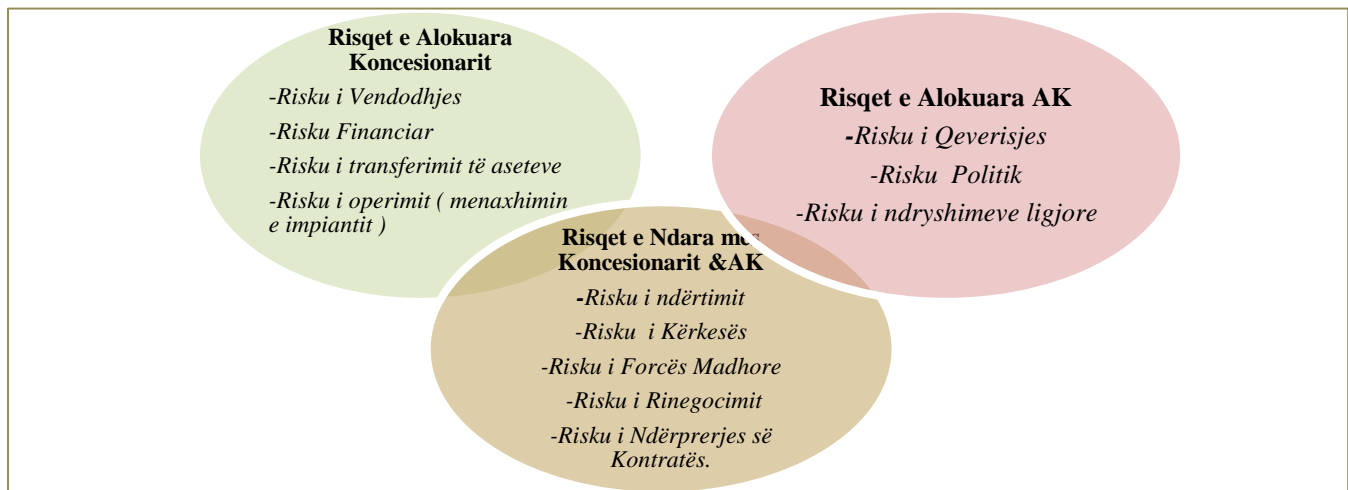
Risqet e Alokuara Koncesionarit

-Risku i Vendodhjes

-Risku Financiar

-Risku i transferimit të aseteve

-Risku i operimit ( menaxhimin e impiantit )

Risqet e Alokuara AK

-Risku i Qeverisjes

-Risku Politik

-Risku i ndryshimeve ligjore

Risqet e Ndara me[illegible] Koncesionarit &AK

-Risku i ndërtimit

-Risku i Kërkesës

-Risku i Forcës Madhore

-Risku i Rinegocimit

-Risku i Ndërprerjes së Kontratës.